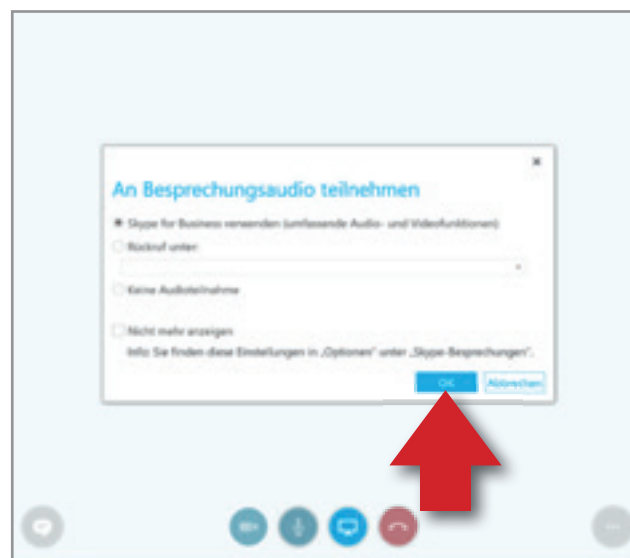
×

An Besprechungsaudio teilnehmen

Skype for Business verwenden (umfassende Audio- und Videofunktionen)

Rückruf unter:

Keine Audioteilnahme

Nicht mehr anzeigen

Info: Sie finden diese Einstellungen in „Optionen" unter „Skype-Besprechungen".

OK

Abbrechen